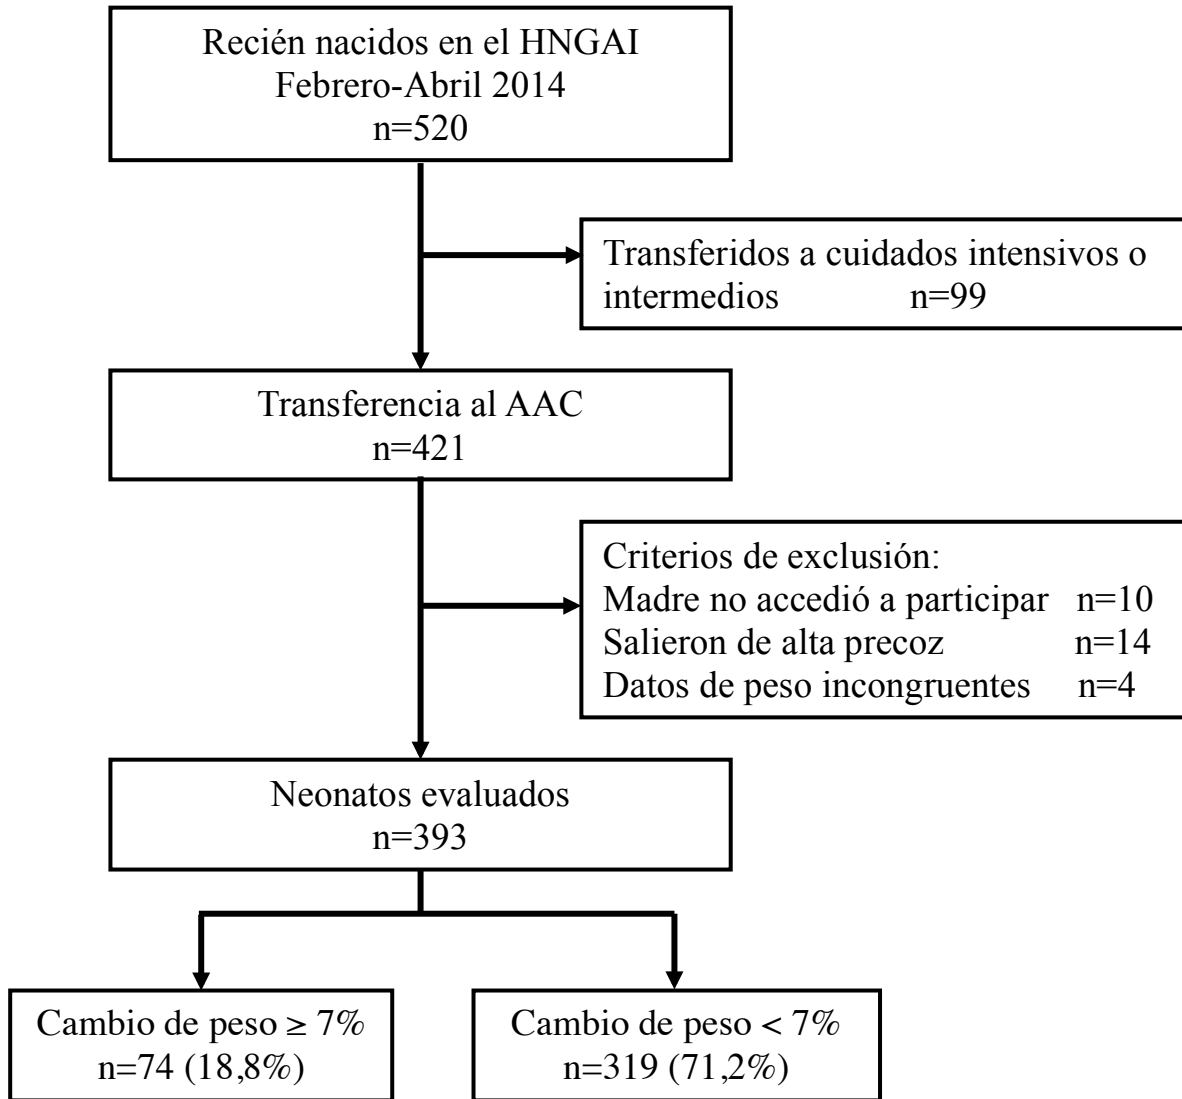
Recién nacidos en el HNGAI
Febrero-Abril 2014
n=520

Transferidos a cuidados intensivos o intermedios n=99

Transferencia al AAC
n=421

Criterios de exclusión:
Madre no accedió a participar n=10
Salieron de alta precoz n=14
Datos de peso incongruentes n=4

Neonatos evaluados
n=393

Cambio de peso $\geq$ 7%
n=74 (18,8%)

Cambio de peso < 7%
n=319 (71,2%)